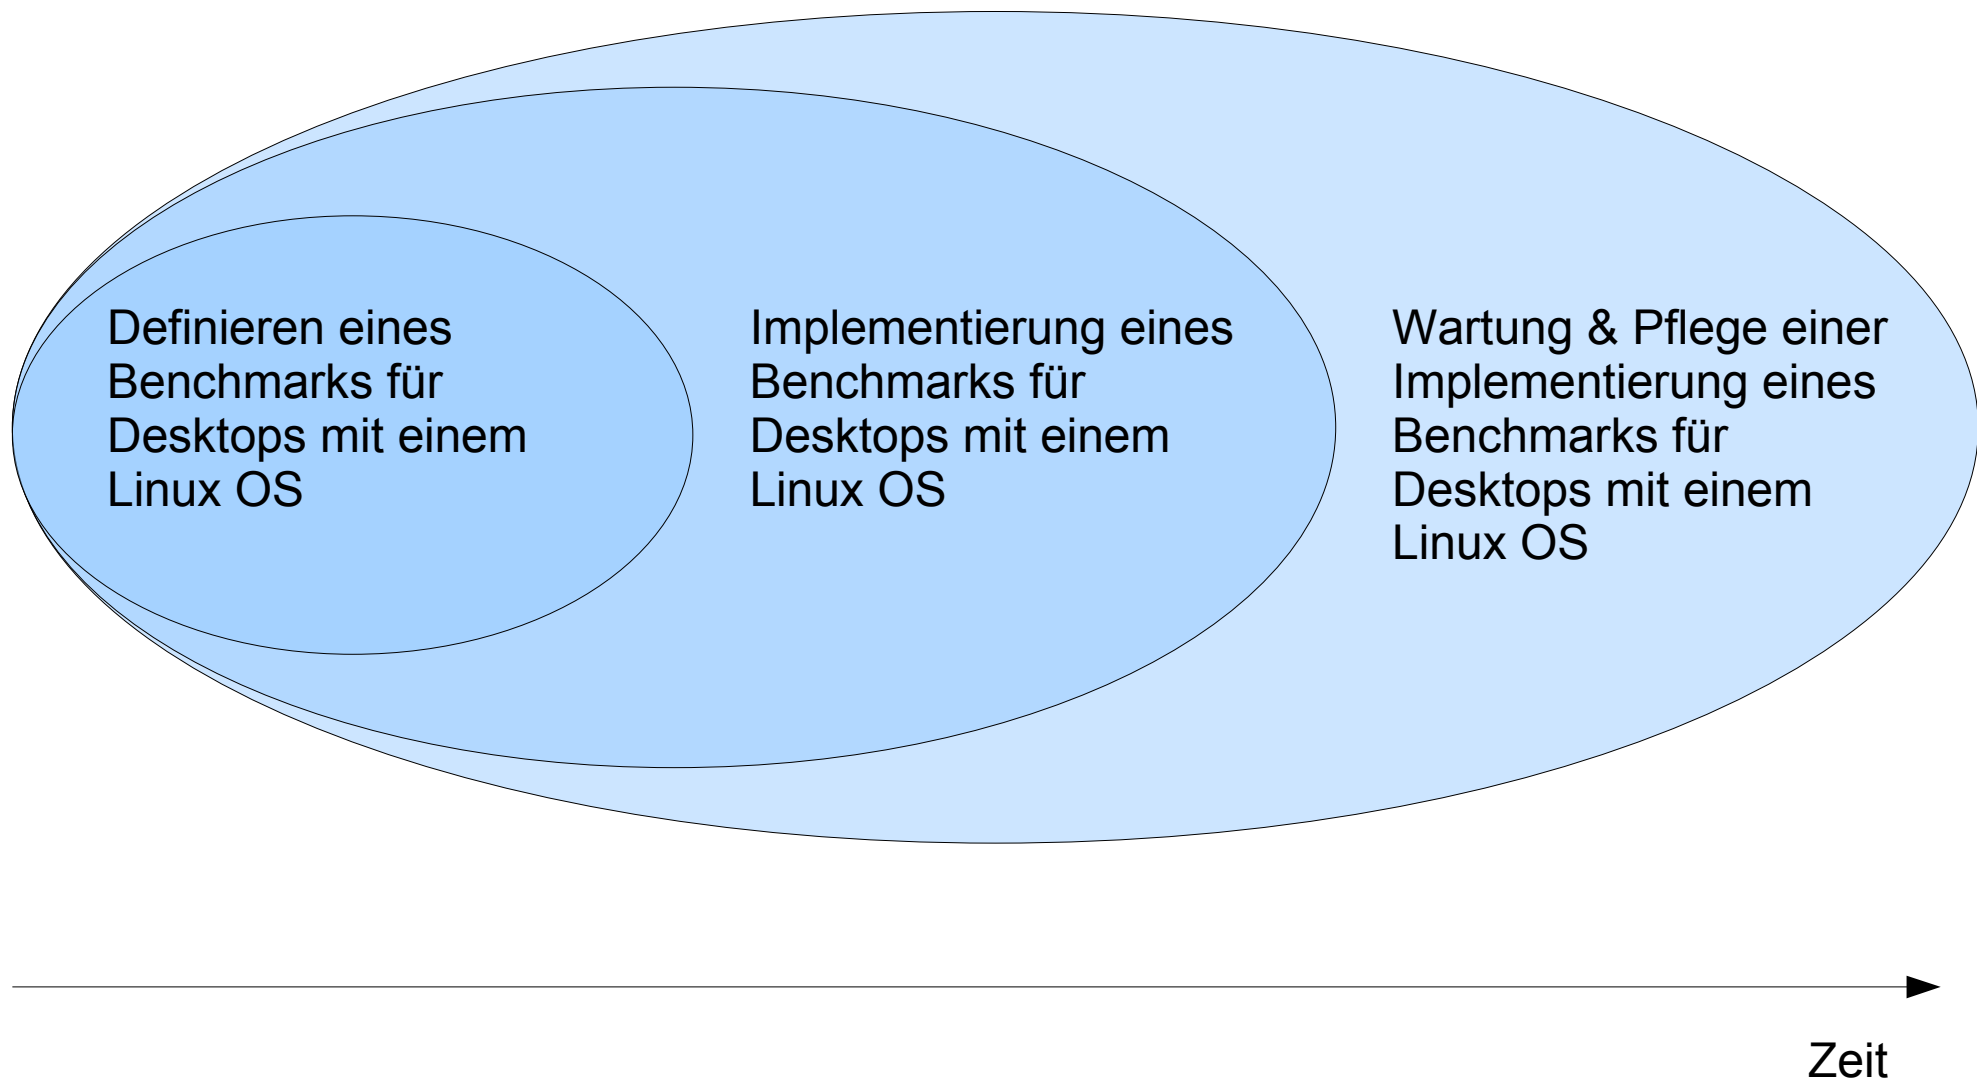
Definieren eines Benchmarks für Desktops mit einem Linux OS

Implementierung eines Benchmarks für Desktops mit einem Linux OS

Wartung & Pflege einer Implementierung eines Benchmarks für Desktops mit einem Linux OS

Zeit